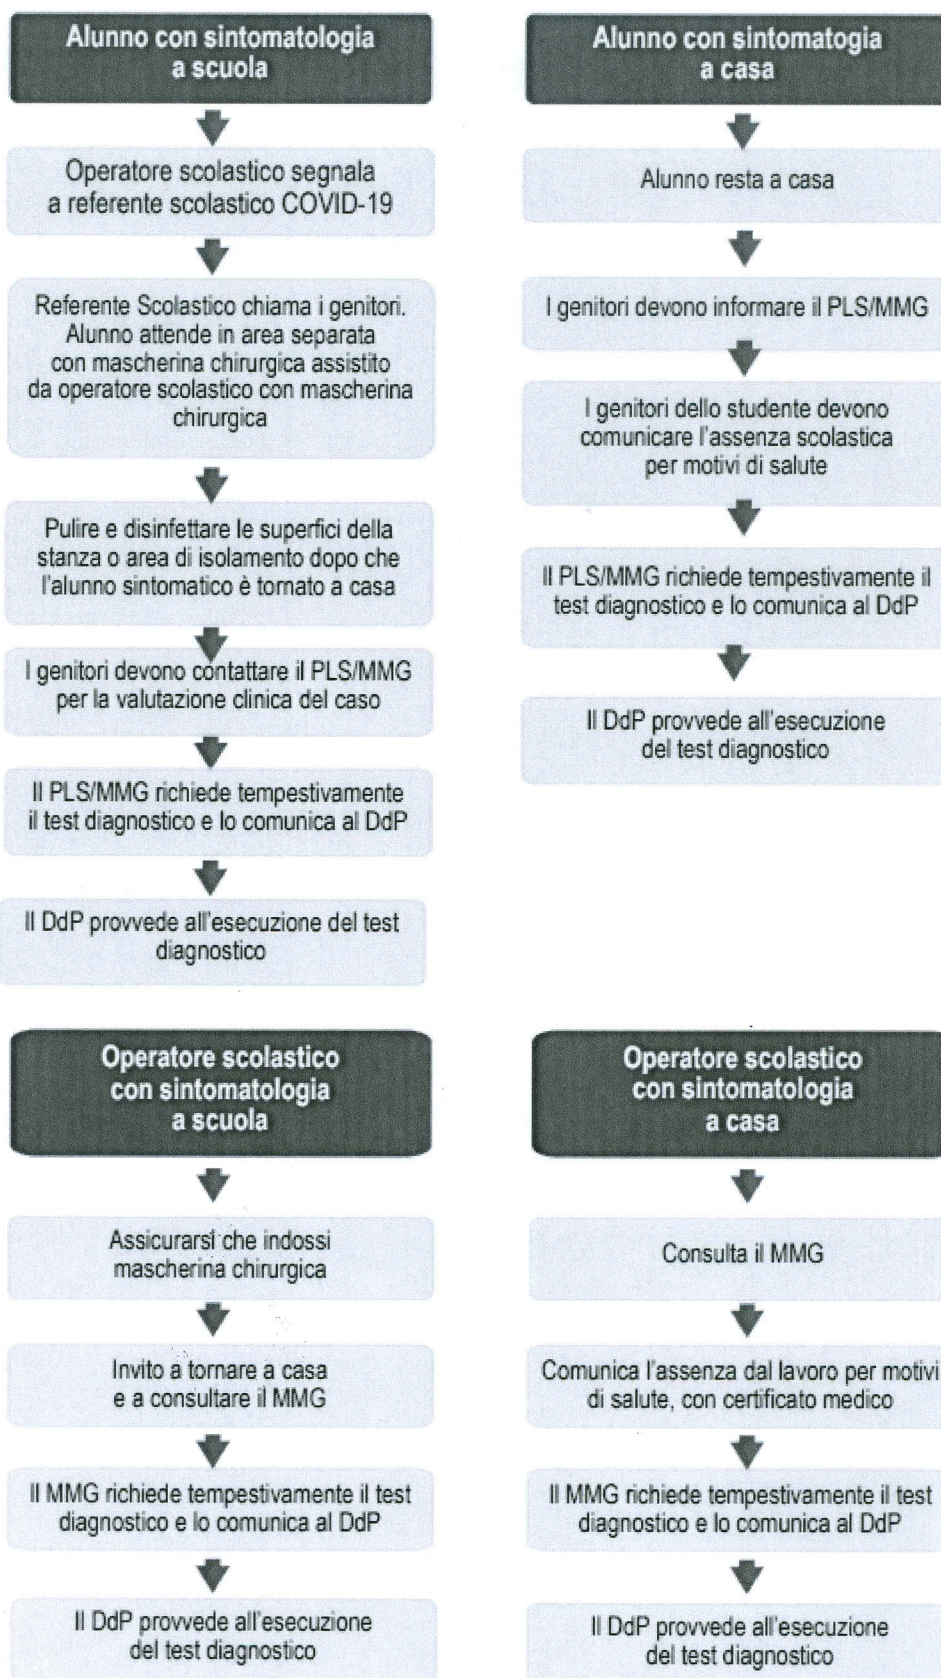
Alunno con sintomatologia a scuola

Operatore scolastico segnala a referente scolastico COVID-19

Referente Scolastico chiama i genitori. Alunno attende in area separata con mascherina chirurgica assistito da operatore scolastico con mascherina chirurgica

Pulire e disinfettare le superfici della stanza o area di isolamento dopo che l'alunno sintomatico è tornato a casa

I genitori devono contattare il PLS/MMG per la valutazione clinica del caso

Il PLS/MMG richiede tempestivamente il test diagnostico e lo comunica al DdP

Il DdP provvede all'esecuzione del test diagnostico

Alunno con sintomatogia a casa

Alunno resta a casa

I genitori devono informare il PLS/MMG

I genitori dello studente devono comunicare l'assenza scolastica per motivi di salute

Il PLS/MMG richiede tempestivamente il test diagnostico e lo comunica al DdP

Il DdP provvede all'esecuzione del test diagnostico

Operatore scolastico con sintomatologia a scuola

Assicurarsi che indossi mascherina chirurgica

Invito a tornare a casa e a consultare il MMG

Il MMG richiede tempestivamente il test diagnostico e lo comunica al DdP

Il DdP provvede all'esecuzione del test diagnostico

Operatore scolastico con sintomatologia a casa

Consulta il MMG

Comunica l'assenza dal lavoro per motivi di salute, con certificato medico

Il MMG richiede tempestivamente il test diagnostico e lo comunica al DdP

Il DdP provvede all'esecuzione del test diagnostico